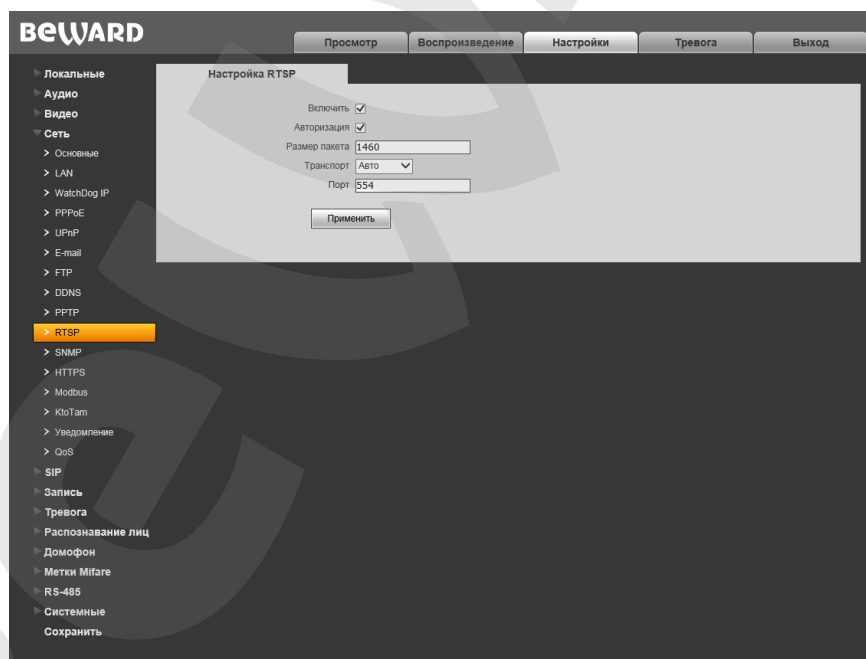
BEWARD

Просмотр | Воспроизведение | Настройки | Тревога | Выход

Локальные
Аудио
Видео
Сеть
> Основные
> LAN
> WatchDog IP
> PPPoE
> UPnP
> E-mail
> FTP
> DDNS
> PPTP
> RTSP
> SNMP
> HTTPS
> Modbus
> KtoTam
> Уведомление
> QoS
SIP
Запись
Тревога
Распознавание лиц
Домофон
Метки Mifare
RS-485
Системные
Сохранить

Настройка RTSP

Включить ✓
Авторизация ✓
Размер пакета 1460
Транспорт Авто
Порт 554

Применить